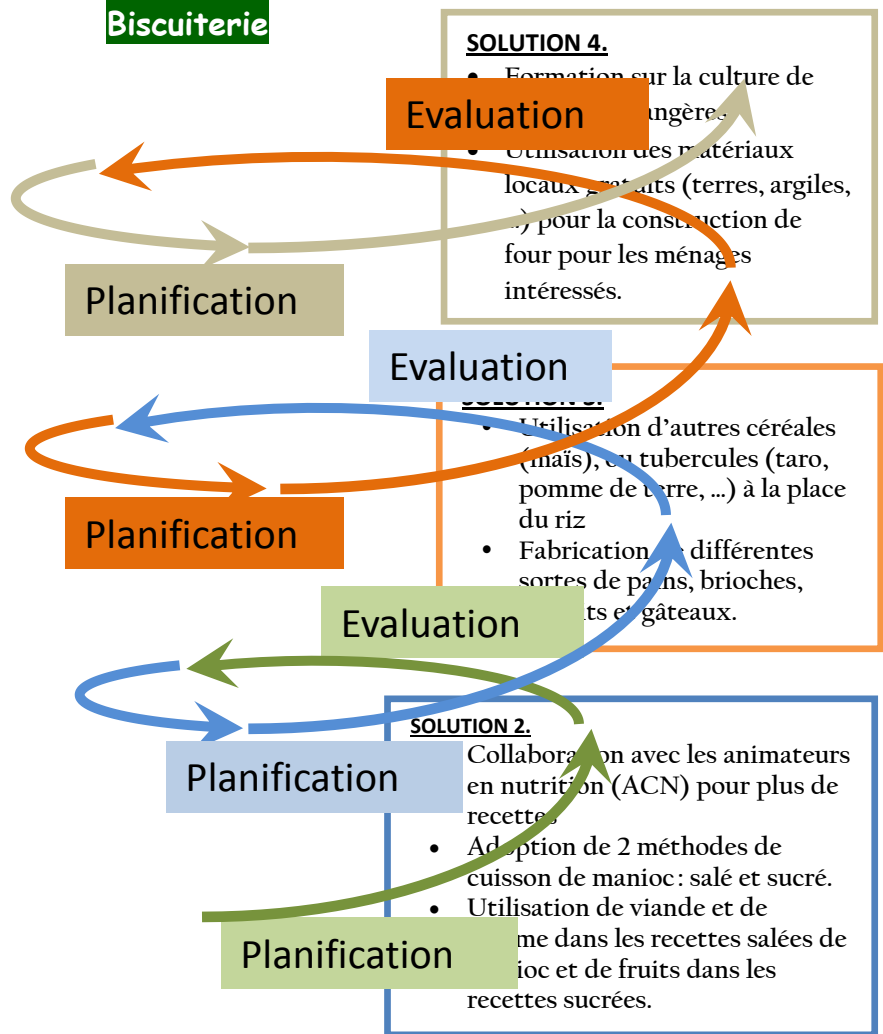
Biscuiterie

SOLUTION 4.

- Formation sur la culture de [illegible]angères
- Utilisation des matériaux locaux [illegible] (terres, argiles, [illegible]) pour la construction de four pour les ména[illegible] intéressés.

Evaluation

Planification

Evaluation

SOLUTION 3.

- Utilisation d'autres céréales (maïs), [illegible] tubercules (taro, pomme de terre, …) à la place du riz
- Fabrication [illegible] différentes sortes de pa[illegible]s, brioches, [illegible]ts et gâteaux.

Planification

Evaluation

SOLUTION 2.

- Collabora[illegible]on avec les animateurs en nutrition (ACN) pour plus de recettes
- Adoption de 2 méthodes de cuisson de manioc: salé et sucré.
- Utilisation de viande et de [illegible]me dans les recettes salées de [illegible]ioc et de fruits dans les recettes sucrées.

Planification

Planification